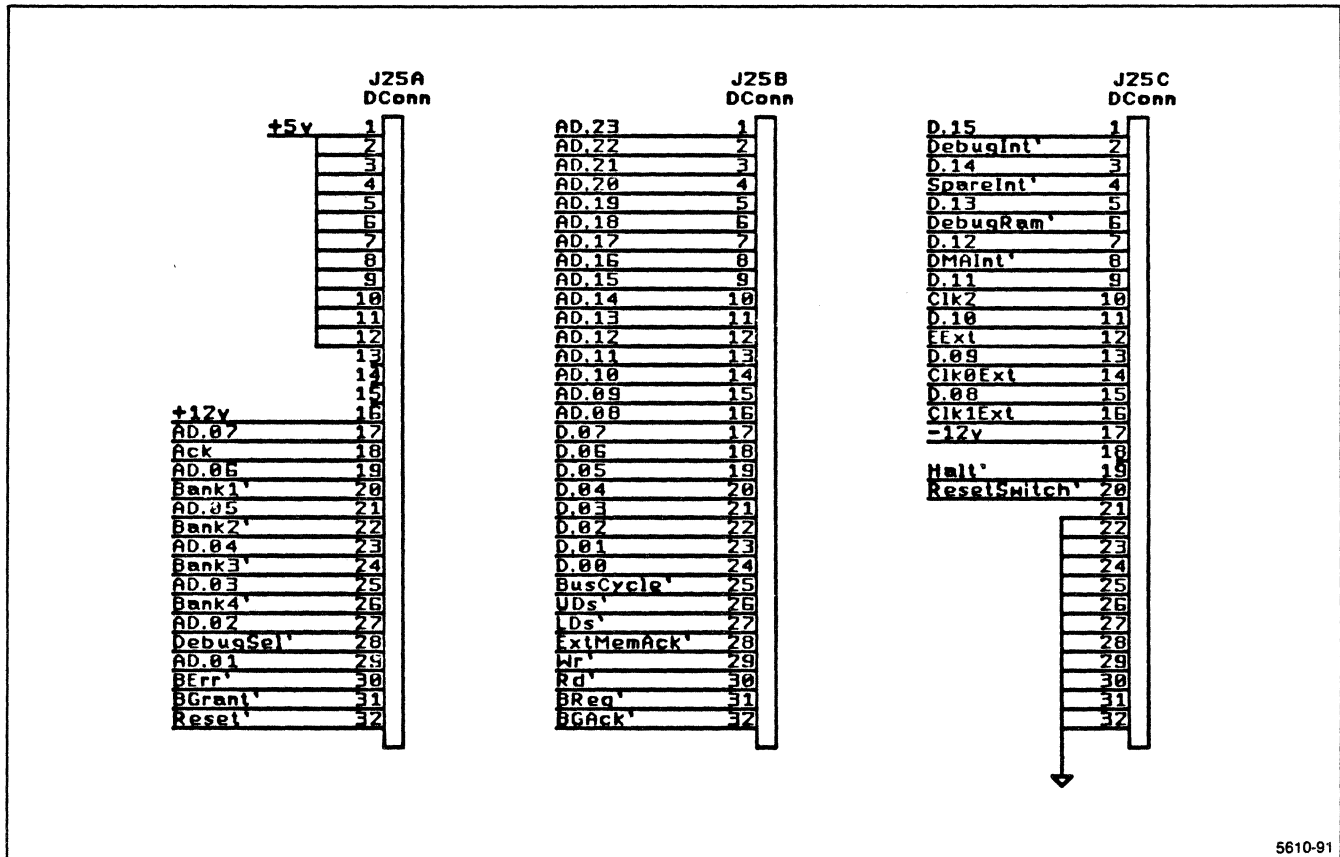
J25A
DConn

+5v 1
2
3
4
5
6
7
8
9
10
11
12
13
14
15
+12v 16
AD.07 17
Ack 18
AD.06 19
Bank1' 20
AD.05 21
Bank2' 22
AD.04 23
Bank3' 24
AD.03 25
Bank4' 26
AD.02 27
DebugSel' 28
AD.01 29
BErr' 30
BGrant' 31
Reset' 32

J25B
DConn

AD.23 1
AD.22 2
AD.21 3
AD.20 4
AD.19 5
AD.18 6
AD.17 7
AD.16 8
AD.15 9
AD.14 10
AD.13 11
AD.12 12
AD.11 13
AD.10 14
AD.09 15
AD.08 16
D.07 17
D.06 18
D.05 19
D.04 20
D.03 21
D.02 22
D.01 23
D.00 24
BusCycle' 25
UDs' 26
LDs' 27
ExtMemAck' 28
Wr' 29
Rd' 30
BReq' 31
BGAck' 32

J25C
DConn

D.15 1
DebugInt' 2
D.14 3
SpareInt' 4
D.13 5
DebugRam' 6
D.12 7
DMAInt' 8
D.11 9
Clk2 10
D.10 11
EExt 12
D.09 13
Clk0Ext 14
D.08 15
Clk1Ext 16
-12v 17
18
Halt' 19
ResetSwitch' 20
21
22
23
24
25
26
27
28
29
30
31
32

5610-91